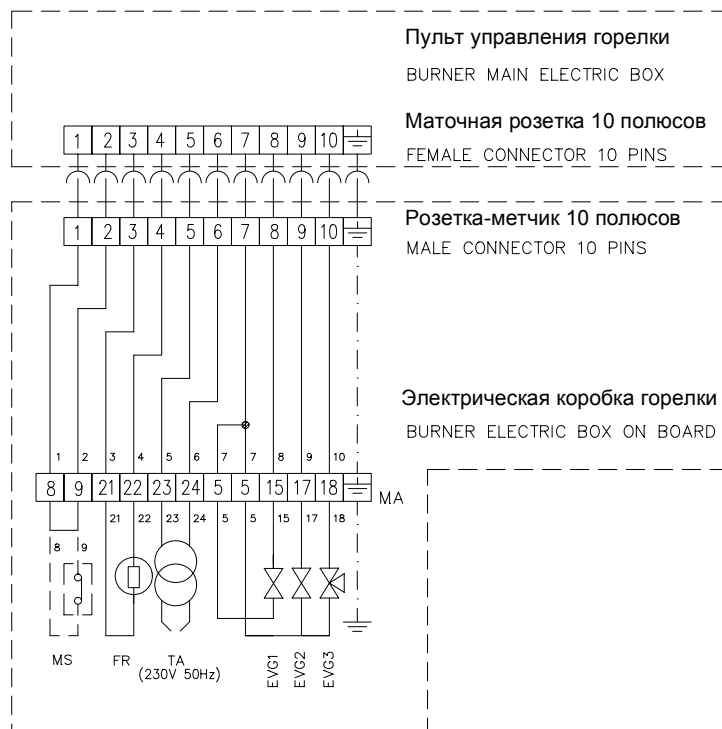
Пульт управления горелки
BURNER MAIN ELECTRIC BOX

Маточная розетка 10 полюсов
FEMALE CONNECTOR 10 PINS

| 1 | 2 | 3 | 4 | 5 | 6 | 7 | 8 | 9 | 10 | ⏚ |
|---|---|---|---|---|---|---|---|---|---|---|

Розетка-метчик 10 полюсов
MALE CONNECTOR 10 PINS

| 1 | 2 | 3 | 4 | 5 | 6 | 7 | 8 | 9 | 10 | ⏚ |
|---|---|---|---|---|---|---|---|---|---|---|

Электрическая коробка горелки
BURNER ELECTRIC BOX ON BOARD

1 2 3 4 5 6 7 7 8 9 10

| 8 | 9 | 21 | 22 | 23 | 24 | 5 | 5 | 15 | 17 | 18 | ⏚ |
|---|---|---|---|---|---|---|---|---|---|---|---|

MA

21 22 23 24 5 5 15 17 18

8 9

MS FR TA (230V 50Hz) EVG1 EVG2 EVG3